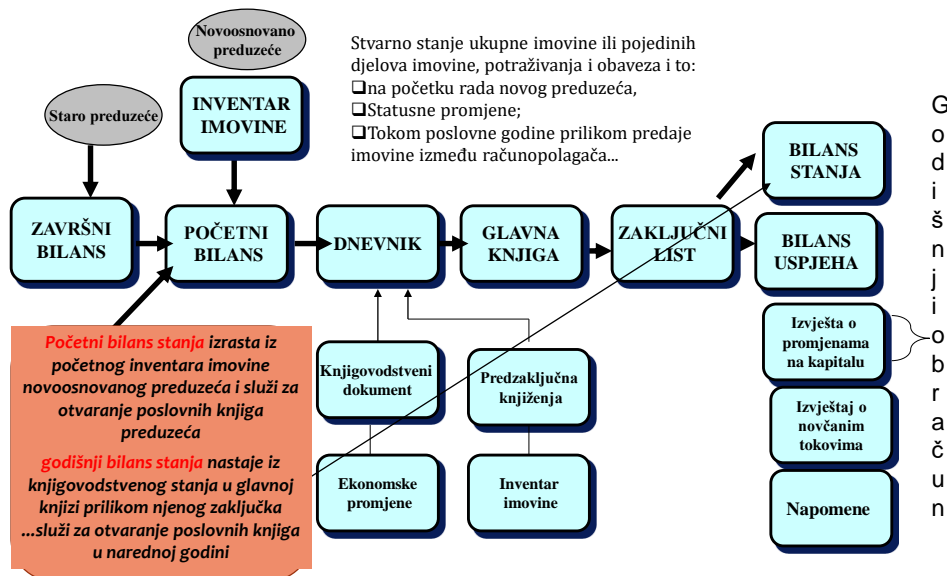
Novoosnovano preduzeće

Staro preduzeće

INVENTAR IMOVINE

Stvarno stanje ukupne imovine ili pojedinih djelova imovine, potraživanja i obaveza i to:
❑na početku rada novog preduzeća,
❑Statusne promjene;
❑Tokom poslovne godine prilikom predaje imovine između računopolagača...

ZAVRŠNI BILANS

POČETNI BILANS

DNEVNIK

GLAVNA KNJIGA

ZAKLJUČNI LIST

BILANS STANJA

BILANS USPJEHA

Izvješta o promjenama na kapitalu

Izvještaj o novčanim tokovima

Napomene

Godišnji obračun

Knjigovodstveni dokument

Ekonomske promjene

Predzaključna knjiženja

Inventar imovine

Početni bilans stanja izrasta iz početnog inventara imovine novoosnovanog preduzeća i služi za otvaranje poslovnih knjiga preduzeća

godišnji bilans stanja nastaje iz knjigovodstvenog stanja u glavnoj knjizi prilikom njenog zaključka ...služi za otvaranje poslovnih knjiga u narednoj godini